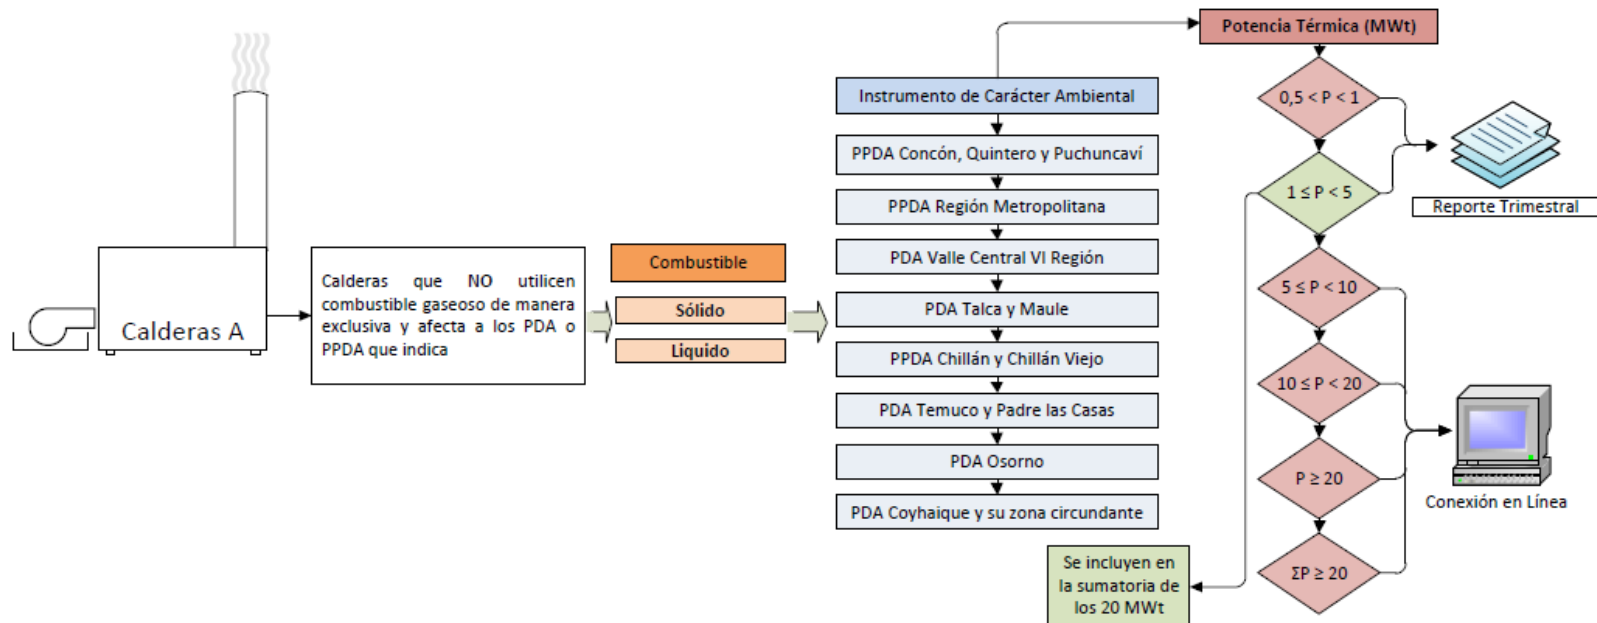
Calderas A

Calderas que NO utilicen combustible gaseoso de manera exclusiva y afecta a los PDA o PPDA que indica

Combustible

Sólido

Liquido

Instrumento de Carácter Ambiental

PPDA Concón, Quintero y Puchuncaví

PPDA Región Metropolitana

PDA Valle Central VI Región

PDA Talca y Maule

PPDA Chillán y Chillán Viejo

PDA Temuco y Padre las Casas

PDA Osorno

PDA Coyhaique y su zona circundante

Se incluyen en la sumatoria de los 20 MWt

Potencia Térmica (MWt)

$0,5 < P < 1$

$1 \leq P < 5$

$5 \leq P < 10$

$10 \leq P < 20$

$P \geq 20$

$\Sigma P \geq 20$

Reporte Trimestral

Conexión en Línea